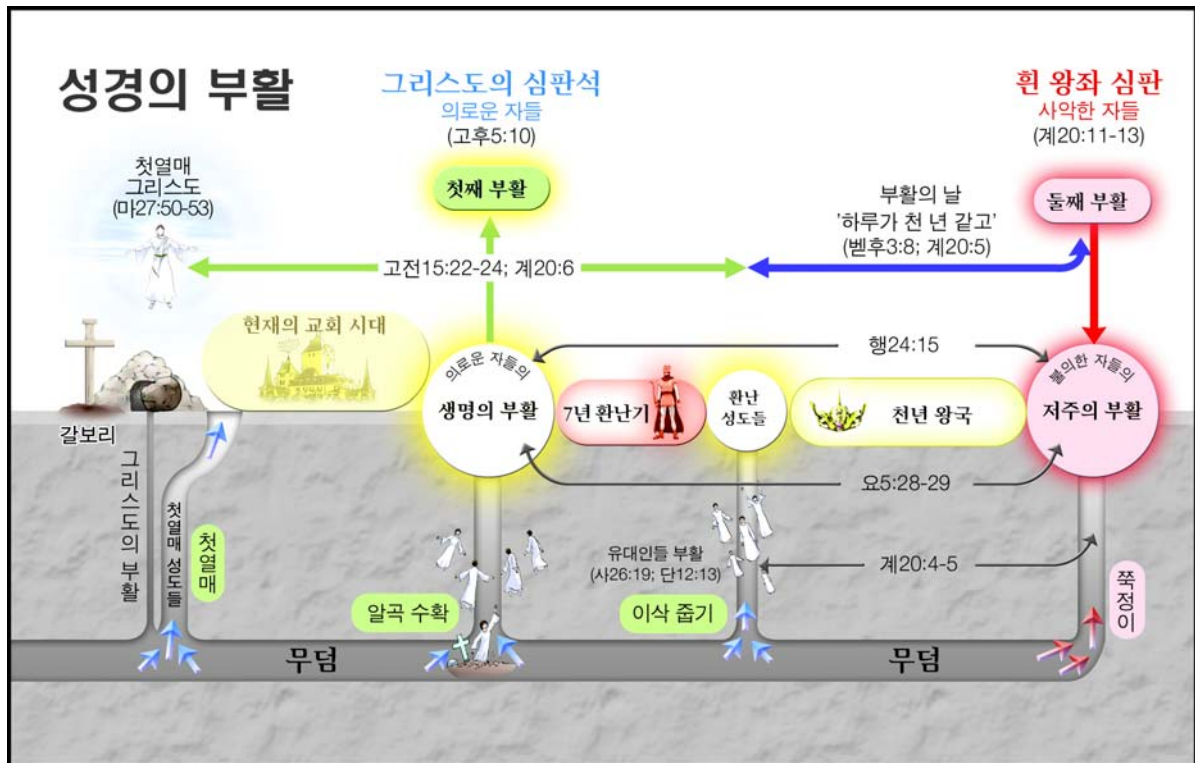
성경의 부활

그리스도의 심판석
의로운 자들
(고후5:10)

흰 왕좌 심판
사악한 자들
(계20:11-13)

첫열매
그리스도
(마27:50-53)

첫째 부활

부활의 날
'하루가 천 년 같고'
(벧후3:8; 계20:5)

둘째 부활

고전15:22-24; 계20:6

현재의 교회 시대

행24:15

의로운 자들의
생명의 부활

7년 환난기

환난
성도들

천년 왕국

불의한 자들의
저주의 부활

갈보리

그리스도의 부활

첫열매 성도들

첫열매

요5:28-29

유대인들 부활
(사26:19; 단12:13)

계20:4-5

알곡 수확

이삭 줍기

쭉정이

무덤

무덤